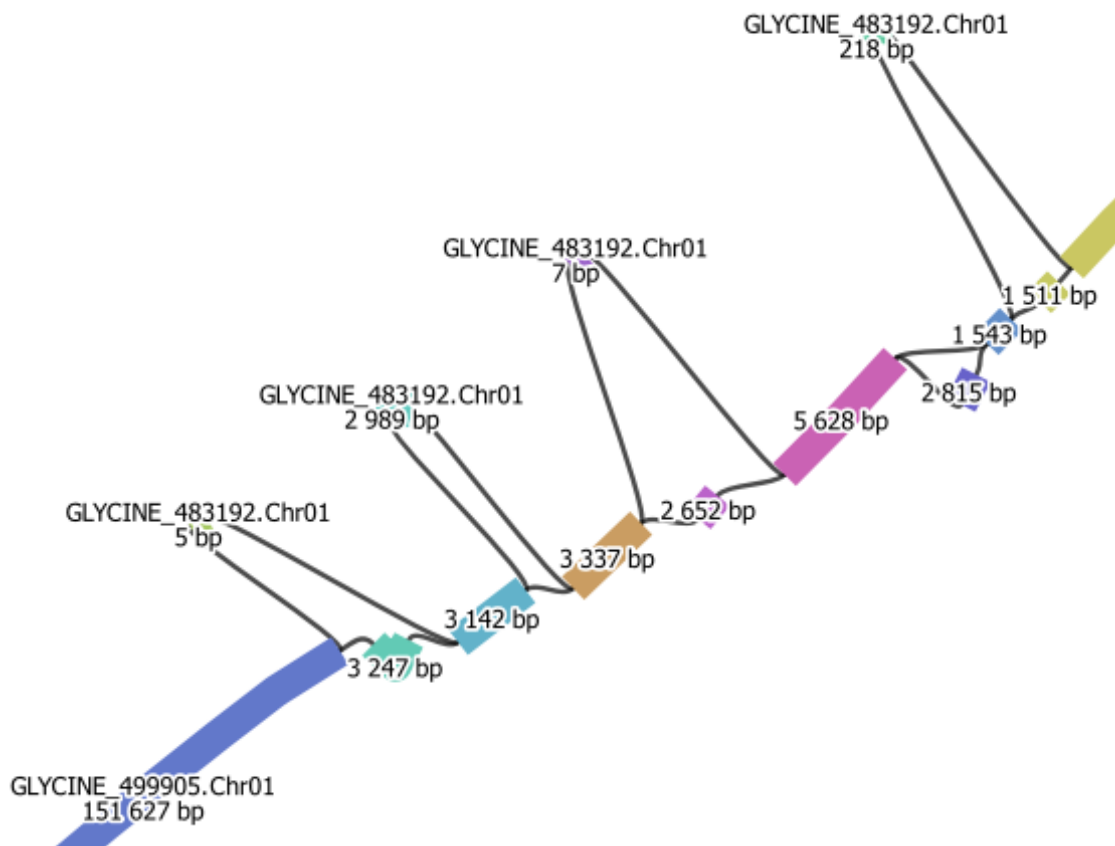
GLYCINE_483192.Chr01
218 bp

GLYCINE_483192.Chr01
7 bp

1 511 bp

1 543 bp

GLYCINE_483192.Chr01
2 989 bp

2 815 bp

5 628 bp

GLYCINE_483192.Chr01
5 bp

2 652 bp

3 337 bp

3 142 bp

3 247 bp

GLYCINE_499905.Chr01
151 627 bp